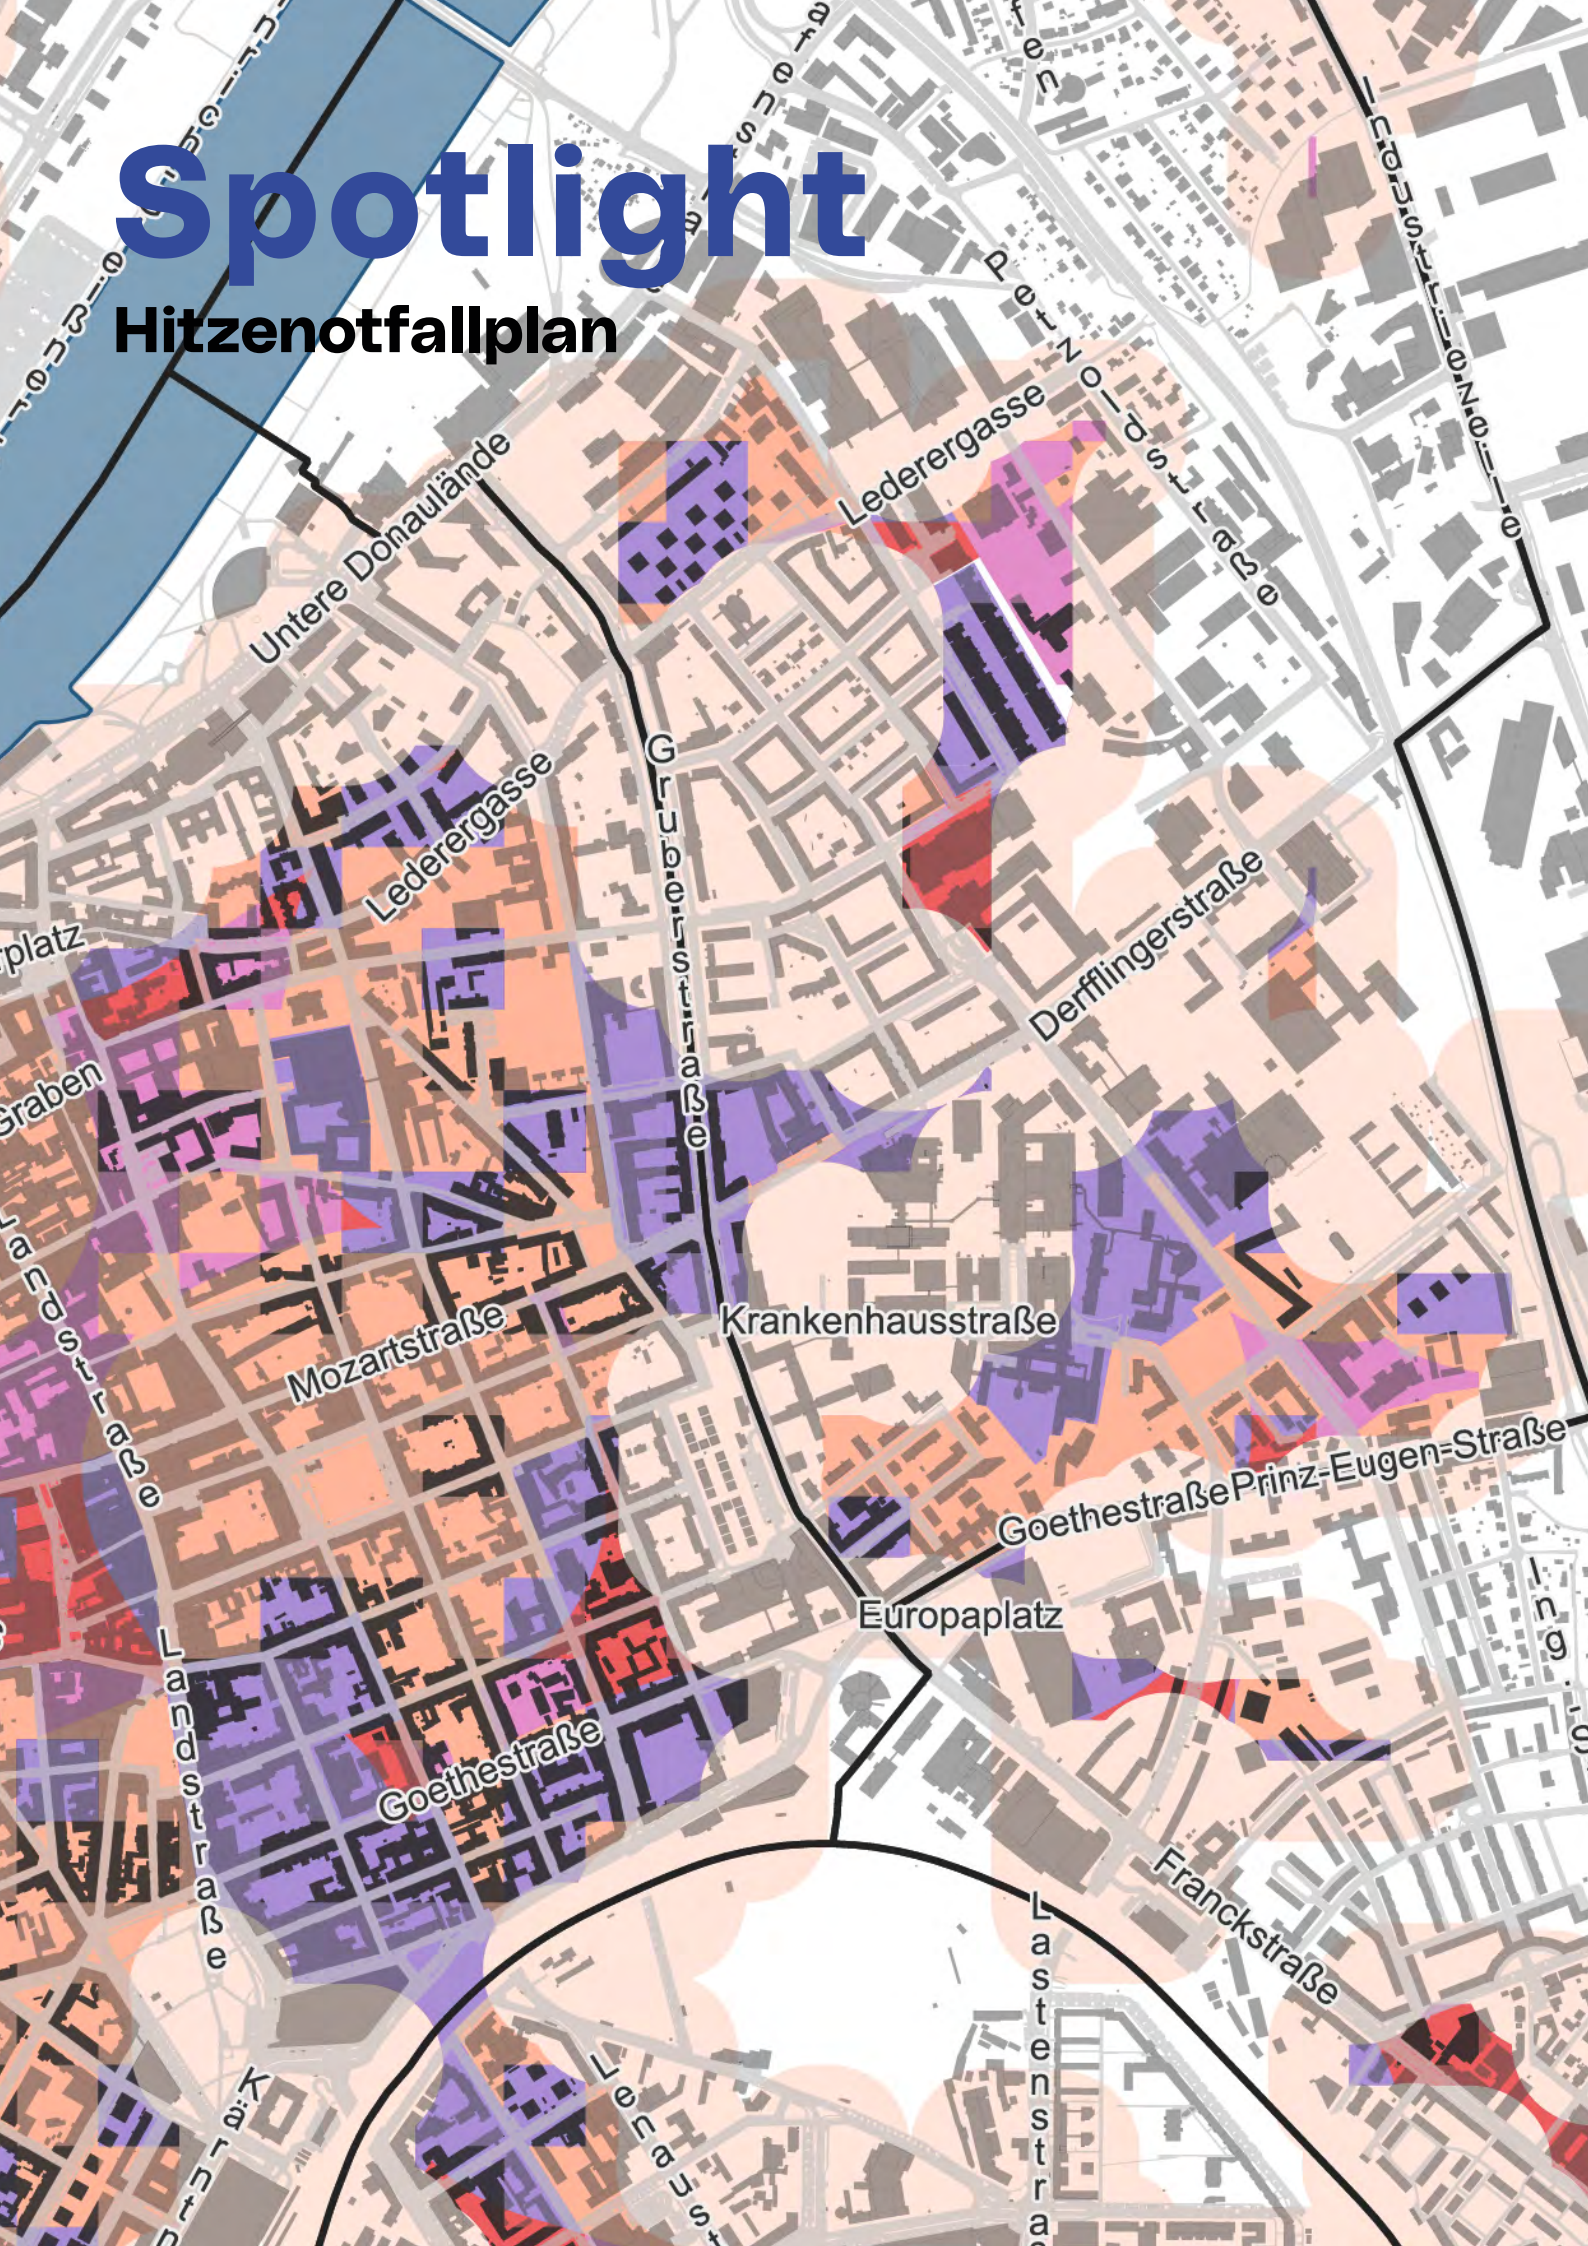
Spotlight
Hitzenotfallplan

Untere Donaulände
Lederergasse
Lederergasse
Petzoldstraße
Industriezeile
Gruberstraße
Derfflingerstraße
rplatz
Graben
Landstraße
Mozartstraße
Krankenhausstraße
Goethestraße
Prinz-Eugen-Straße
Europaplatz
Landstraße
Goethestraße
Franckstraße
Lastenstra
Lenaust
Kärntn
Ing. S